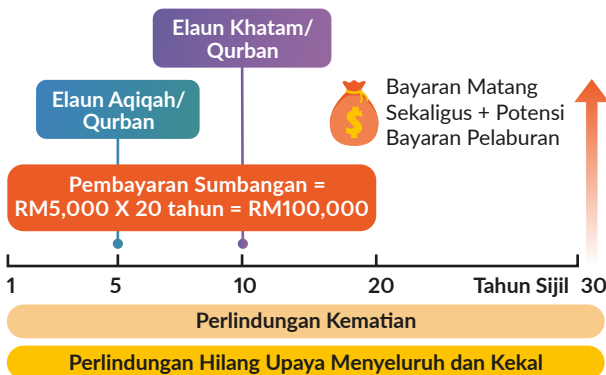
Elaun Khatam/ Qurban

Elaun Aqiqah/ Qurban

Bayaran Matang Sekaligus + Potensi Bayaran Pelaburan

Pembayaran Sumbangan = RM5,000 X 20 tahun = RM100,000

1 5 10 20 Tahun Sijil 30

Perlindungan Kematian

Perlindungan Hilang Upaya Menyeluruh dan Kekal